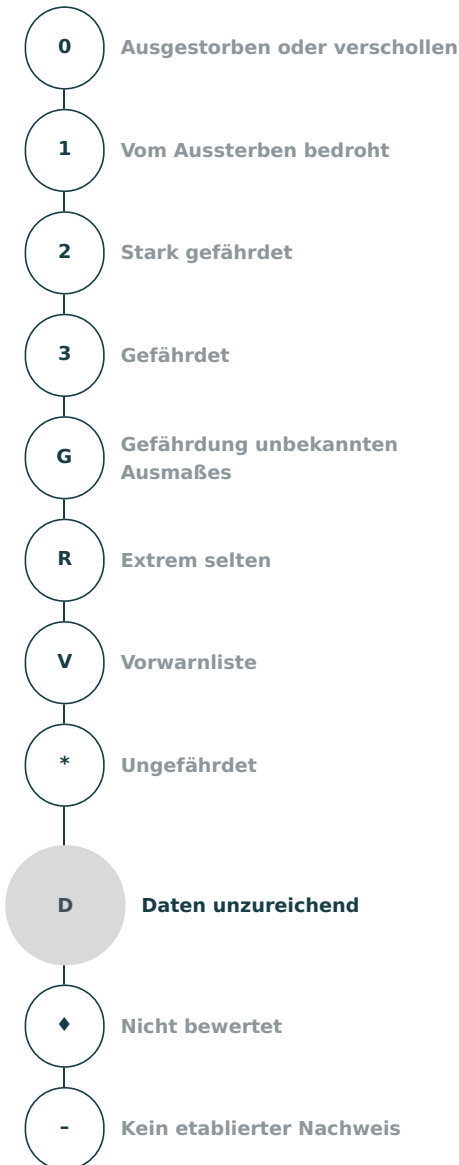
0 Ausgestorben oder verschollen

1 Vom Aussterben bedroht

2 Stark gefährdet

3 Gefährdet

G Gefährdung unbekannten Ausmaßes

R Extrem selten

V Vorwarnliste

* Ungefährdet

D Daten unzureichend

♦ Nicht bewertet

- Kein etablierter Nachweis